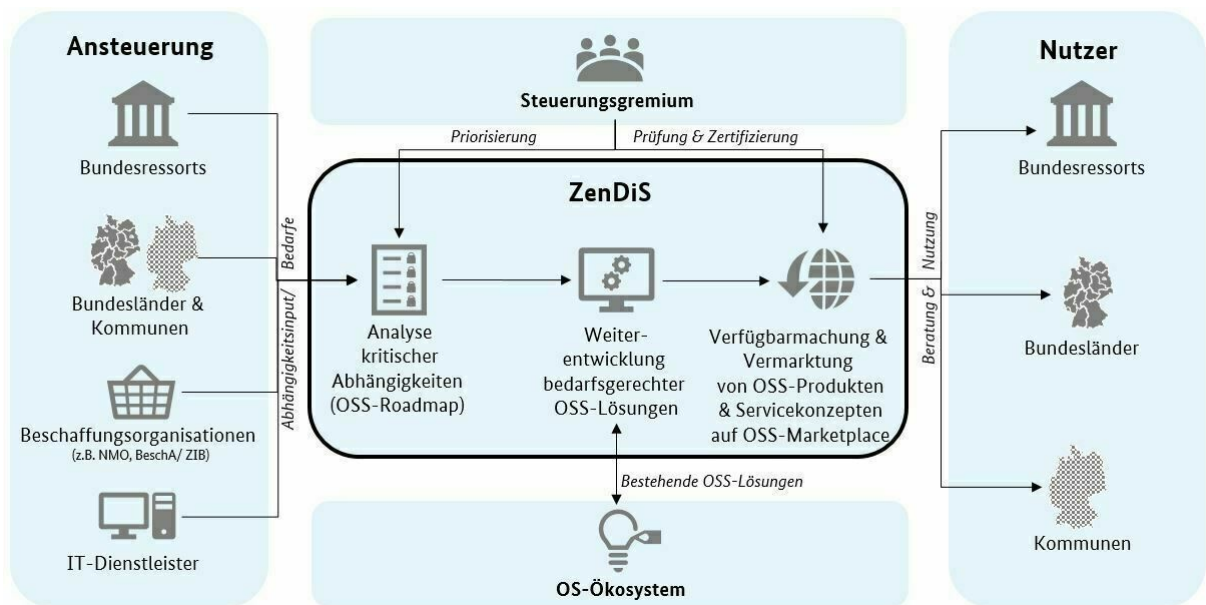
Ansteuerung

Bundesressorts

Bundesländer & Kommunen

Beschaffungsorganisationen
(z.B. NMO, BeschA/ ZIB)

IT-Dienstleister

Abhängigkeitsinput/ Bedarfe

Steuerungsgremium

Priorisierung

Prüfung & Zertifizierung

ZenDiS

Analyse kritischer Abhängigkeiten (OSS-Roadmap)

Weiterentwicklung bedarfsgerechter OSS-Lösungen

Verfügbarmachung & Vermarktung von OSS-Produkten & Servicekonzepten auf OSS-Marketplace

Bestehende OSS-Lösungen

OS-Ökosystem

Beratung & Nutzung

Nutzer

Bundesressorts

Bundesländer

Kommunen